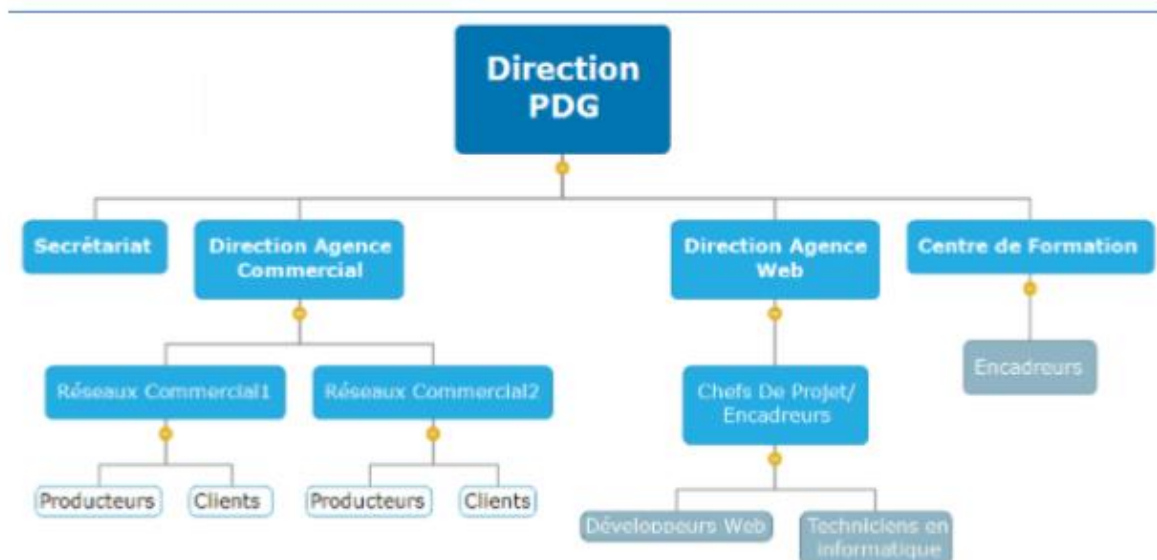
Direction PDG

Secrétariat

Direction Agence Commercial

Réseaux Commercial1

Producteurs

Clients

Réseaux Commercial2

Producteurs

Clients

Direction Agence Web

Chefs De Projet/ Encadreurs

Développeurs Web

Techniciens en informatique

Centre de Formation

Encadreurs